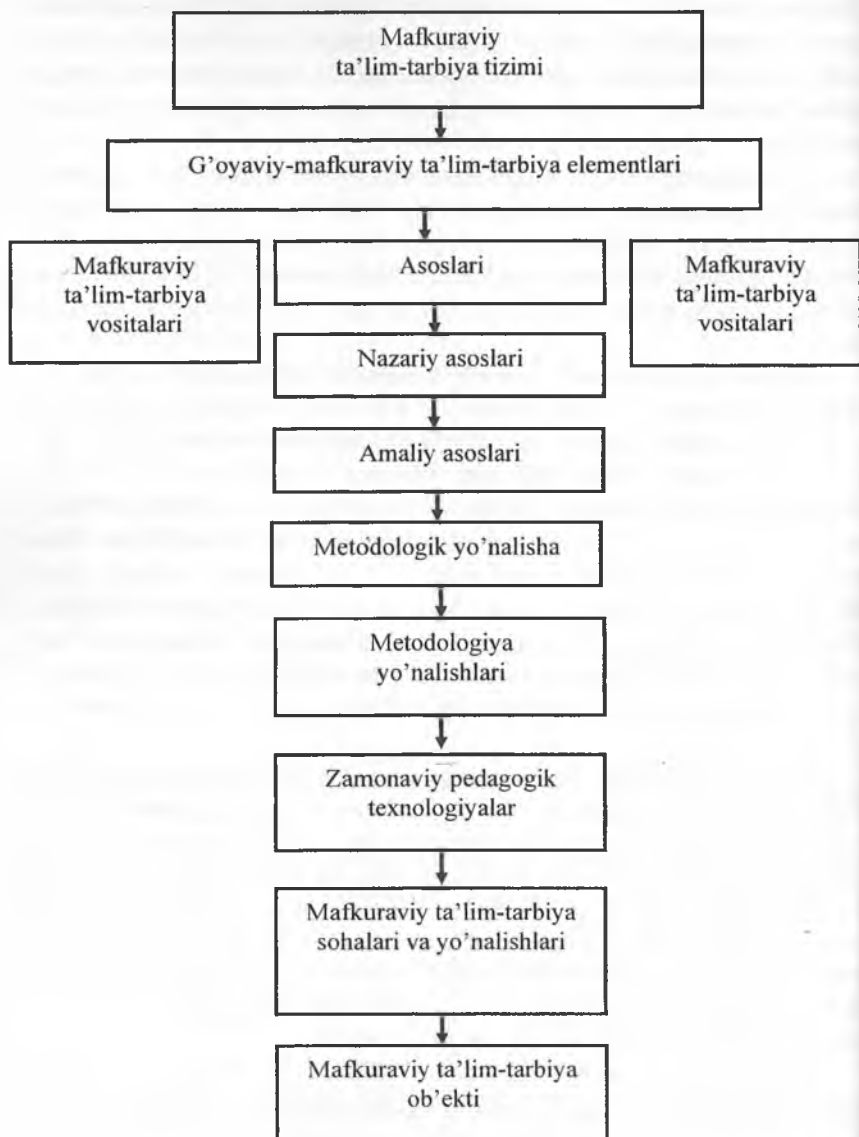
Mafkuraviy ta’lim-tarbiya tizimi

G’oyaviy-mafkuraviy ta’lim-tarbiya elementlari

Mafkuraviy ta’lim-tarbiya vositalari

Asoslari

Mafkuraviy ta’lim-tarbiya vositalari

Nazariy asoslari

Amaliy asoslari

Metodologik yo’nalisha

Metodologiya yo’nalishlari

Zamonaviy pedagogik texnologiyalar

Mafkuraviy ta’lim-tarbiya sohalari va yo’nalishlari

Mafkuraviy ta’lim-tarbiya ob’ekti